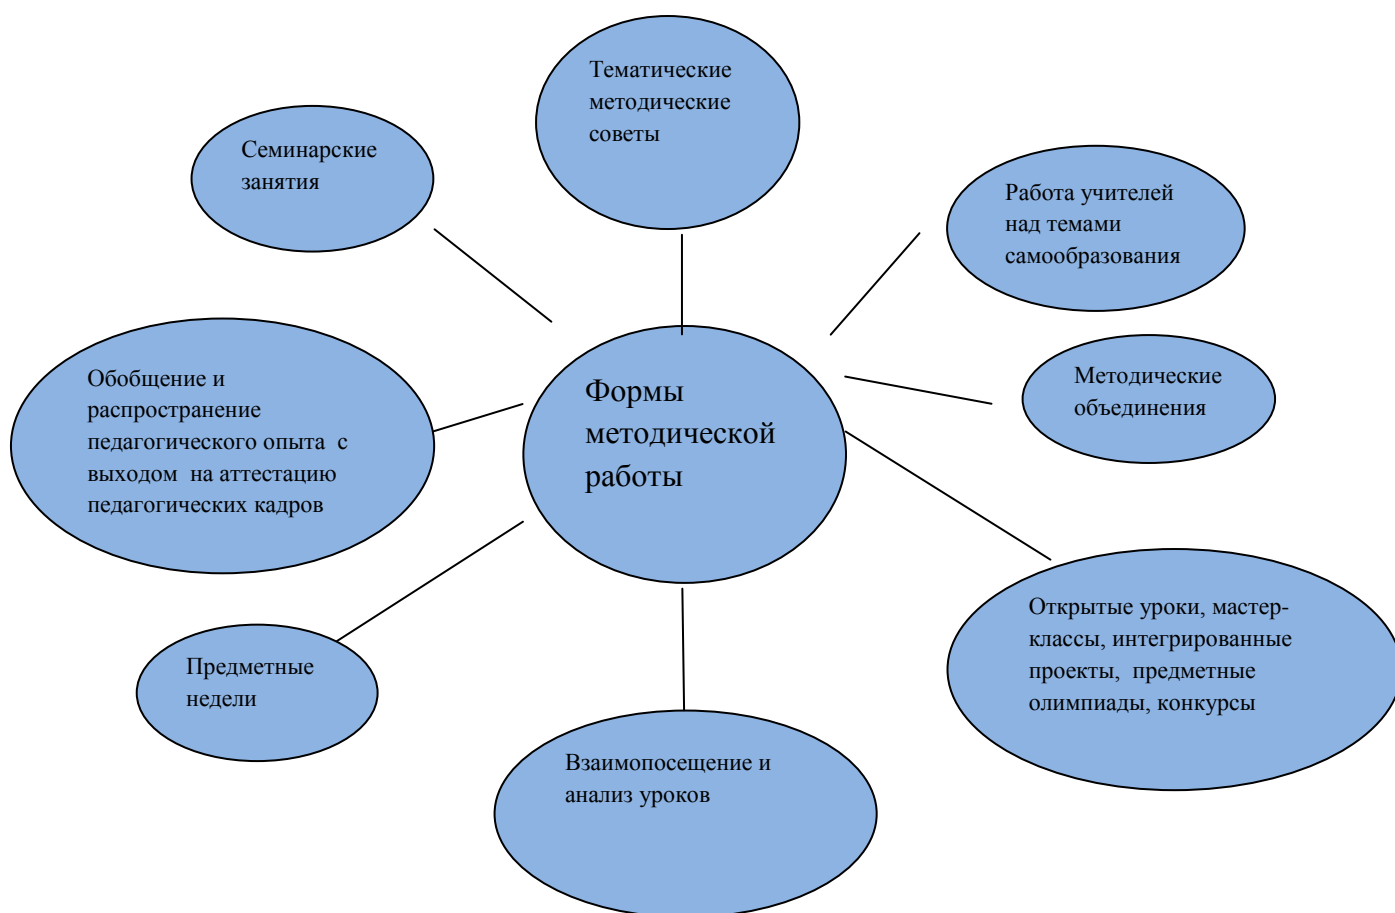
Тематические методические советы

Семинарские занятия

Работа учителей над темами самообразования

Формы методической работы

Методические объединения

Обобщение и распространение педагогического опыта с выходом на аттестацию педагогических кадров

Предметные недели

Взаимопосещение и анализ уроков

Открытые уроки, мастер-классы, интегрированные проекты, предметные олимпиады, конкурсы